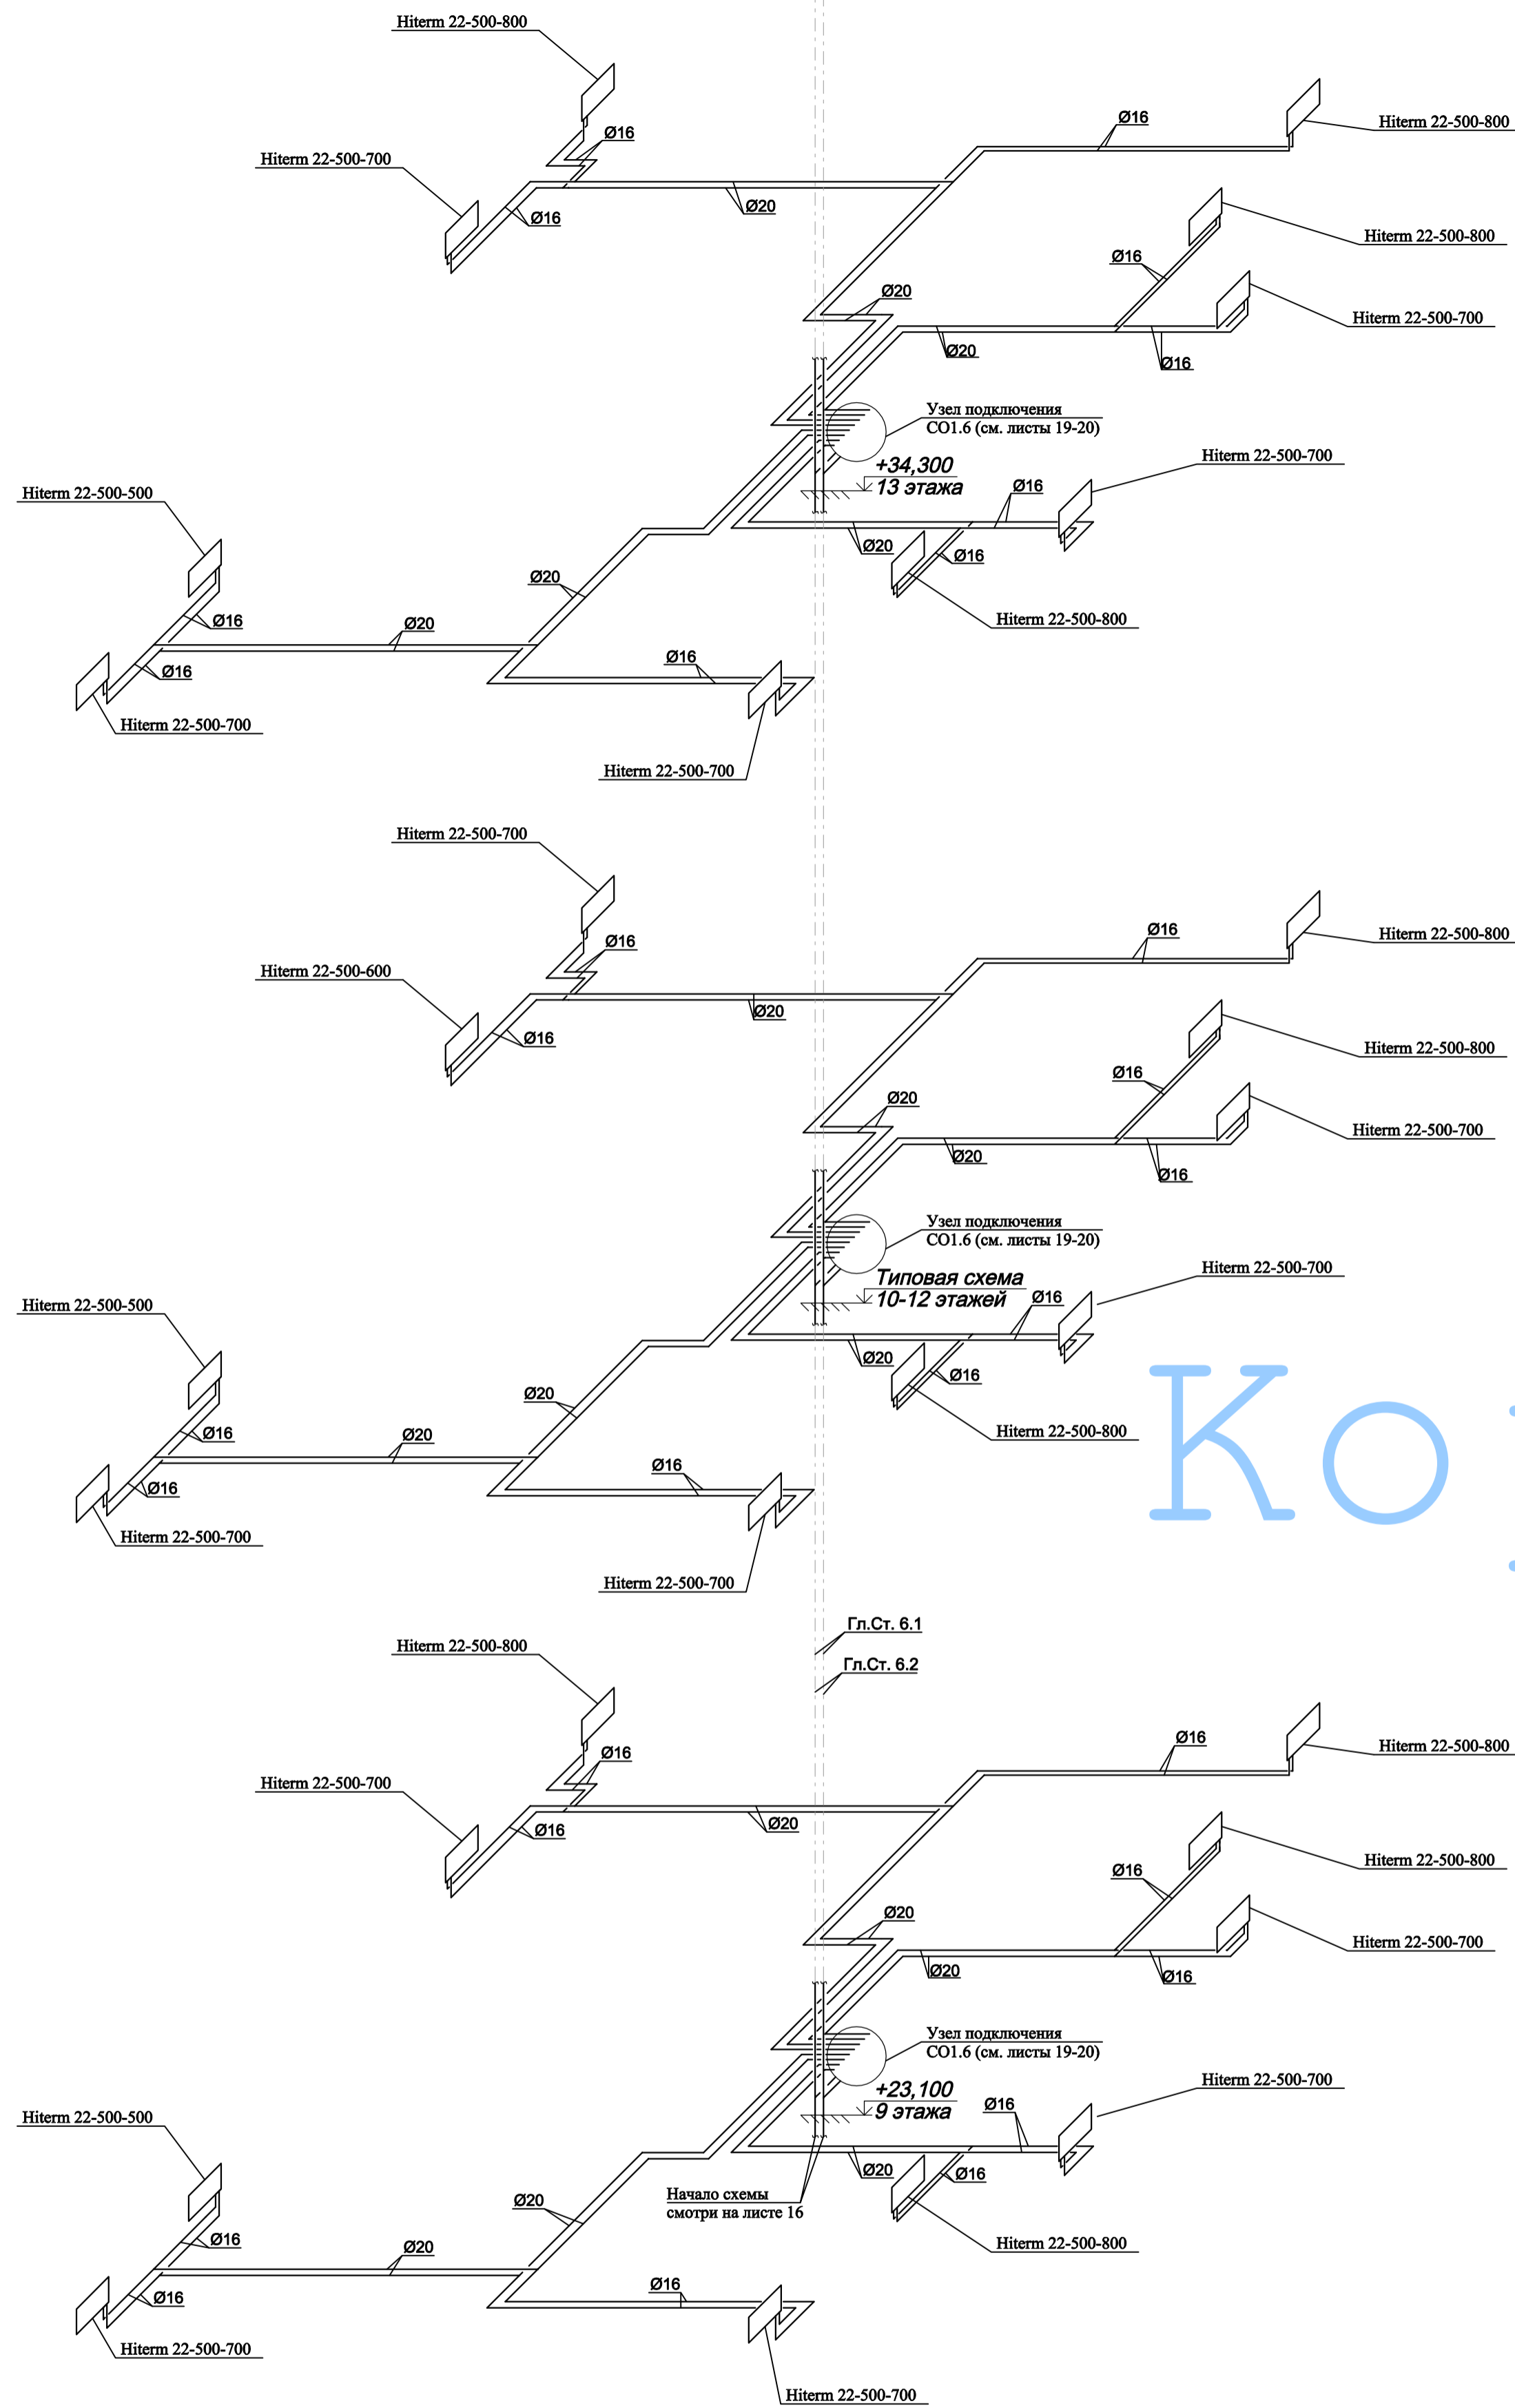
Hiterm 22-500-800
Ø16
Hiterm 22-500-700
Ø16
Ø20
Ø16
Hiterm 22-500-800
Hiterm 22-500-800
Ø16
Hiterm 22-500-700
Ø20
Ø20
Ø16
Узел подключения
СО1.6 (см. листы 19-20)
+34,300
13 этажа
Hiterm 22-500-700
Ø16
Hiterm 22-500-500
Ø20
Ø16
Ø20
Ø16
Ø20
Hiterm 22-500-800
Ø16
Ø16
Hiterm 22-500-700
Hiterm 22-500-700

Hiterm 22-500-700
Ø16
Hiterm 22-500-600
Ø16
Ø20
Ø16
Hiterm 22-500-800
Hiterm 22-500-800
Ø16
Hiterm 22-500-700
Ø20
Ø20
Ø16
Узел подключения
СО1.6 (см. листы 19-20)
Типовая схема
10-12 этажей
Hiterm 22-500-700
Ø16
Hiterm 22-500-500
Ø20
Ø16
Ø20
Ø16
Ø20
Hiterm 22-500-800
Ø16
Ø16
Hiterm 22-500-700
Hiterm 22-500-700
Ко

Гл.Ст. 6.1
Гл.Ст. 6.2
Hiterm 22-500-800
Ø16
Hiterm 22-500-700
Ø16
Ø20
Ø16
Hiterm 22-500-800
Hiterm 22-500-800
Ø16
Hiterm 22-500-700
Ø20
Ø20
Ø16
Узел подключения
СО1.6 (см. листы 19-20)
+23,100
9 этажа
Hiterm 22-500-700
Ø16
Hiterm 22-500-500
Ø20
Ø16
Начало схемы
смотри на листе 16
Ø20
Ø16
Ø20
Hiterm 22-500-800
Ø16
Ø16
Hiterm 22-500-700
Hiterm 22-500-700